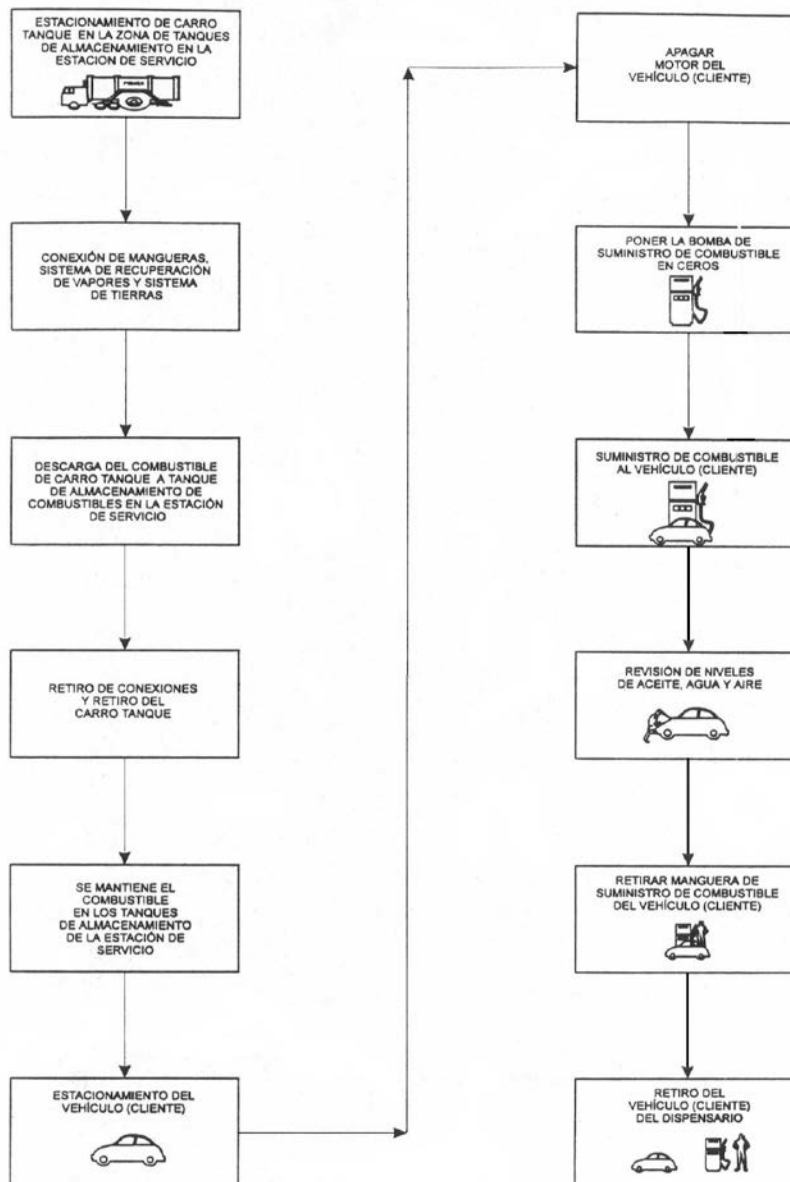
ESTACIONAMIENTO DE CARRO TANQUE EN LA ZONA DE TANQUES DE ALMACENAMIENTO EN LA ESTACION DE SERVICIO

CONEXIÓN DE MANGUERAS, SISTEMA DE RECUPERACIÓN DE VAPORES Y SISTEMA DE TIERRAS

DESCARGA DEL COMBUSTIBLE DE CARRO TANQUE A TANQUE DE ALMACENAMIENTO DE COMBUSTIBLES EN LA ESTACIÓN DE SERVICIO

RETIRO DE CONEXIONES Y RETIRO DEL CARRO TANQUE

SE MANTIENE EL COMBUSTIBLE EN LOS TANQUES DE ALMACENAMIENTO DE LA ESTACIÓN DE SERVICIO

ESTACIONAMIENTO DEL VEHÍCULO (CLIENTE)

APAGAR MOTOR DEL VEHÍCULO (CLIENTE)

PONER LA BOMBA DE SUMINISTRO DE COMBUSTIBLE EN CEROS

SUMINISTRO DE COMBUSTIBLE AL VEHÍCULO (CLIENTE)

REVISIÓN DE NIVELES DE ACEITE, AGUA Y AIRE

RETIRAR MANGUERA DE SUMINISTRO DE COMBUSTIBLE DEL VEHÍCULO (CLIENTE)

RETIRO DEL VEHÍCULO (CLIENTE) DEL DISPENSARIO